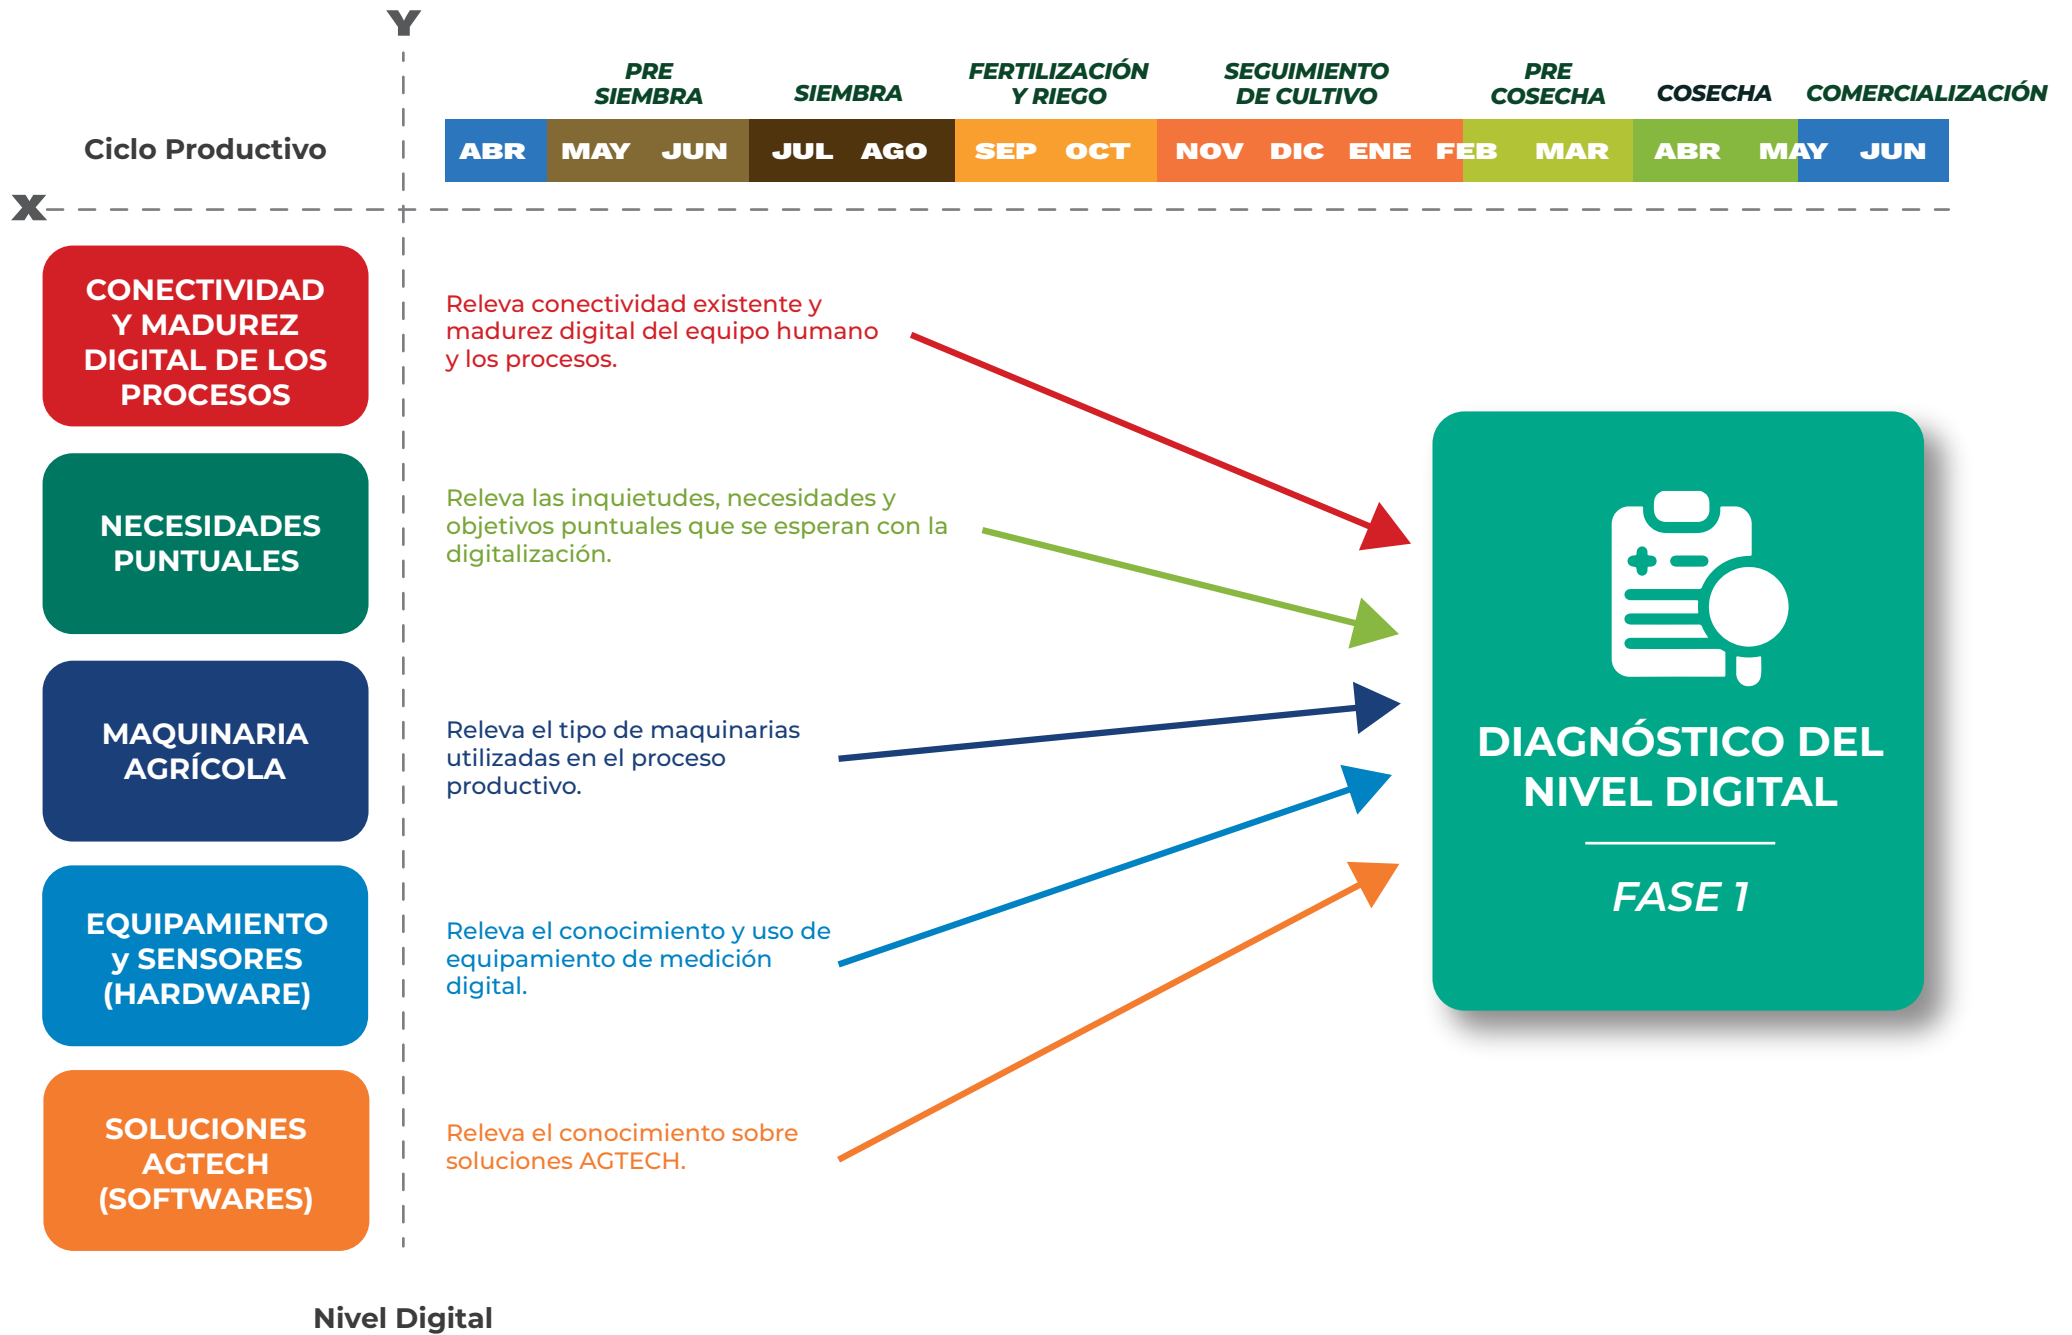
Y

PRE SIEMBRA | SIEMBRA | FERTILIZACIÓN Y RIEGO | SEGUIMIENTO DE CULTIVO | PRE COSECHA | COSECHA | COMERCIALIZACIÓN

Ciclo Productivo

ABR MAY JUN JUL AGO SEP OCT NOV DIC ENE FEB MAR ABR MAY JUN

X

CONECTIVIDAD Y MADUREZ DIGITAL DE LOS PROCESOS

Releva conectividad existente y madurez digital del equipo humano y los procesos.

NECESIDADES PUNTUALES

Releva las inquietudes, necesidades y objetivos puntuales que se esperan con la digitalización.

MAQUINARIA AGRÍCOLA

Releva el tipo de maquinarias utilizadas en el proceso productivo.

EQUIPAMIENTO y SENSORES (HARDWARE)

Releva el conocimiento y uso de equipamiento de medición digital.

SOLUCIONES AGTECH (SOFTWARES)

Releva el conocimiento sobre soluciones AGTECH.

DIAGNÓSTICO DEL NIVEL DIGITAL

FASE 1

Nivel Digital